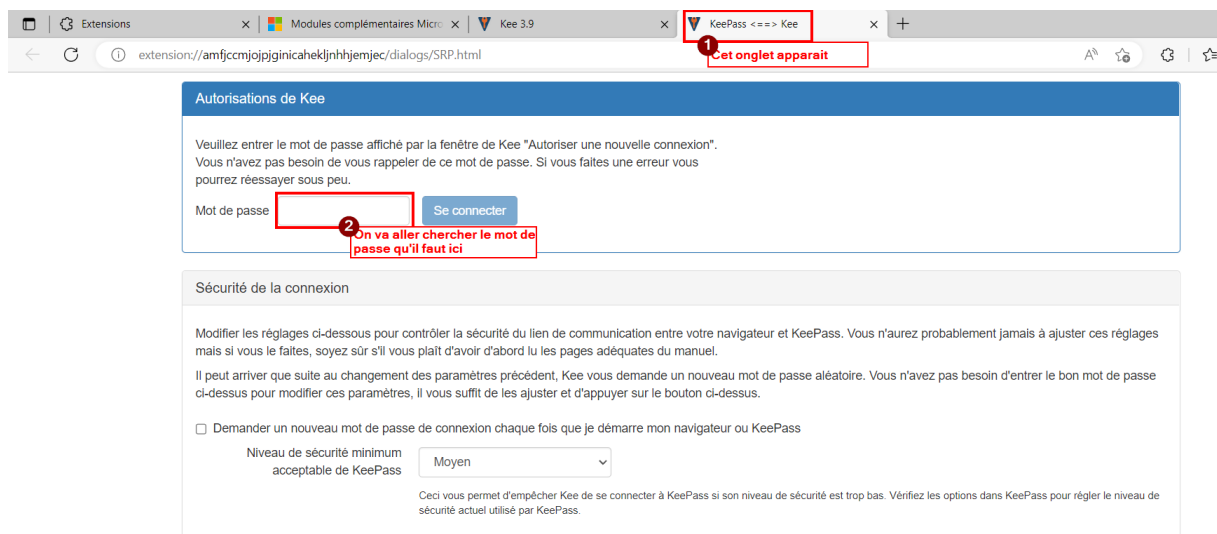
Extensions × Modules complémentaires Micro × Kee 3.9 × KeePass <==> Kee × +

1 Cet onglet apparait

extension://amfjccmjojpjginicahekljnhhjemjec/dialogs/SRP.html

Autorisations de Kee

Veuillez entrer le mot de passe affiché par la fenêtre de Kee "Autoriser une nouvelle connexion". Vous n'avez pas besoin de vous rappeler de ce mot de passe. Si vous faites une erreur vous pourrez réessayer sous peu.

Mot de passe Se connecter

2 On va aller chercher le mot de passe qu'il faut ici

Sécurité de la connexion

Modifier les réglages ci-dessous pour contrôler la sécurité du lien de communication entre votre navigateur et KeePass. Vous n'aurez probablement jamais à ajuster ces réglages mais si vous le faites, soyez sûr s'il vous plaît d'avoir d'abord lu les pages adéquates du manuel.

Il peut arriver que suite au changement des paramètres précèdent, Kee vous demande un nouveau mot de passe aléatoire. Vous n'avez pas besoin d'entrer le bon mot de passe ci-dessus pour modifier ces paramètres, il vous suffit de les ajuster et d'appuyer sur le bouton ci-dessus.

Demander un nouveau mot de passe de connexion chaque fois que je démarre mon navigateur ou KeePass

Niveau de sécurité minimum acceptable de KeePass Moyen

Ceci vous permet d'empêcher Kee de se connecter à KeePass si son niveau de sécurité est trop bas. Vérifiez les options dans KeePass pour régler le niveau de sécurité actuel utilisé par KeePass.